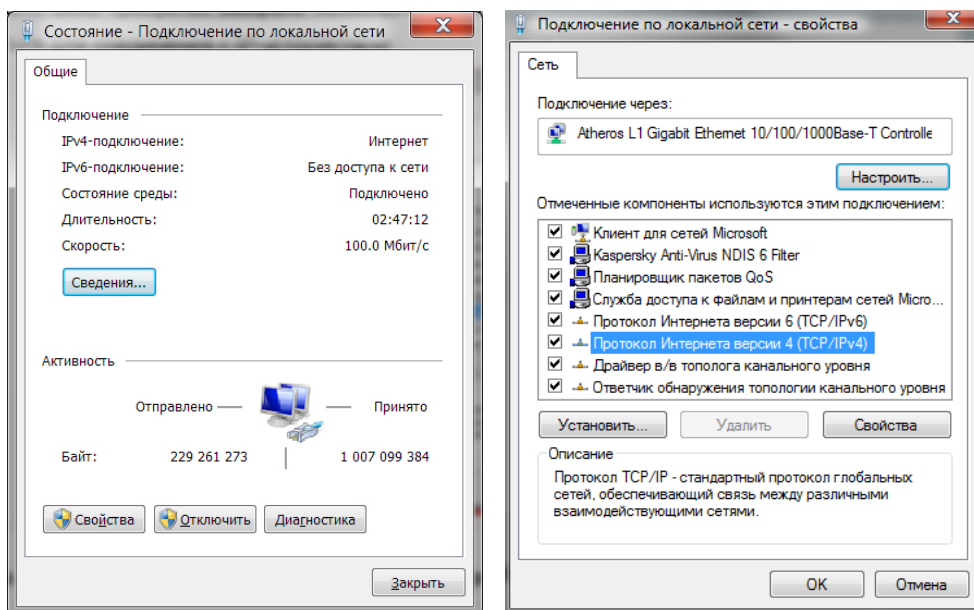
Состояние - Подключение по локальной сети

Общие

Подключение

| | |
|---|---|
| IPv4-подключение: | Интернет |
| IPv6-подключение: | Без доступа к сети |
| Состояние среды: | Подключено |
| Длительность: | 02:47:12 |
| Скорость: | 100.0 Мбит/с |

Сведения...

Активность

Отправлено — — Принято

Байт: 229 261 273 | 1 007 099 384

Свойства Отключить Диагностика

Закрыть

Подключение по локальной сети - свойства

Сеть

Подключение через:

Atheros L1 Gigabit Ethernet 10/100/1000Base-T Controlle

Настроить...

Отмеченные компоненты используются этим подключением:

Клиент для сетей Microsoft
Kaspersky Anti-Virus NDIS 6 Filter
Планировщик пакетов QoS
Служба доступа к файлам и принтерам сетей Micro...
Протокол Интернета версии 6 (TCP/IPv6)
Протокол Интернета версии 4 (TCP/IPv4)
Драйвер в/в тополога канального уровня
Ответчик обнаружения топологии канального уровня

Установить... Удалить Свойства

Описание

Протокол TCP/IP - стандартный протокол глобальных сетей, обеспечивающий связь между различными взаимодействующими сетями.

OK Отмена